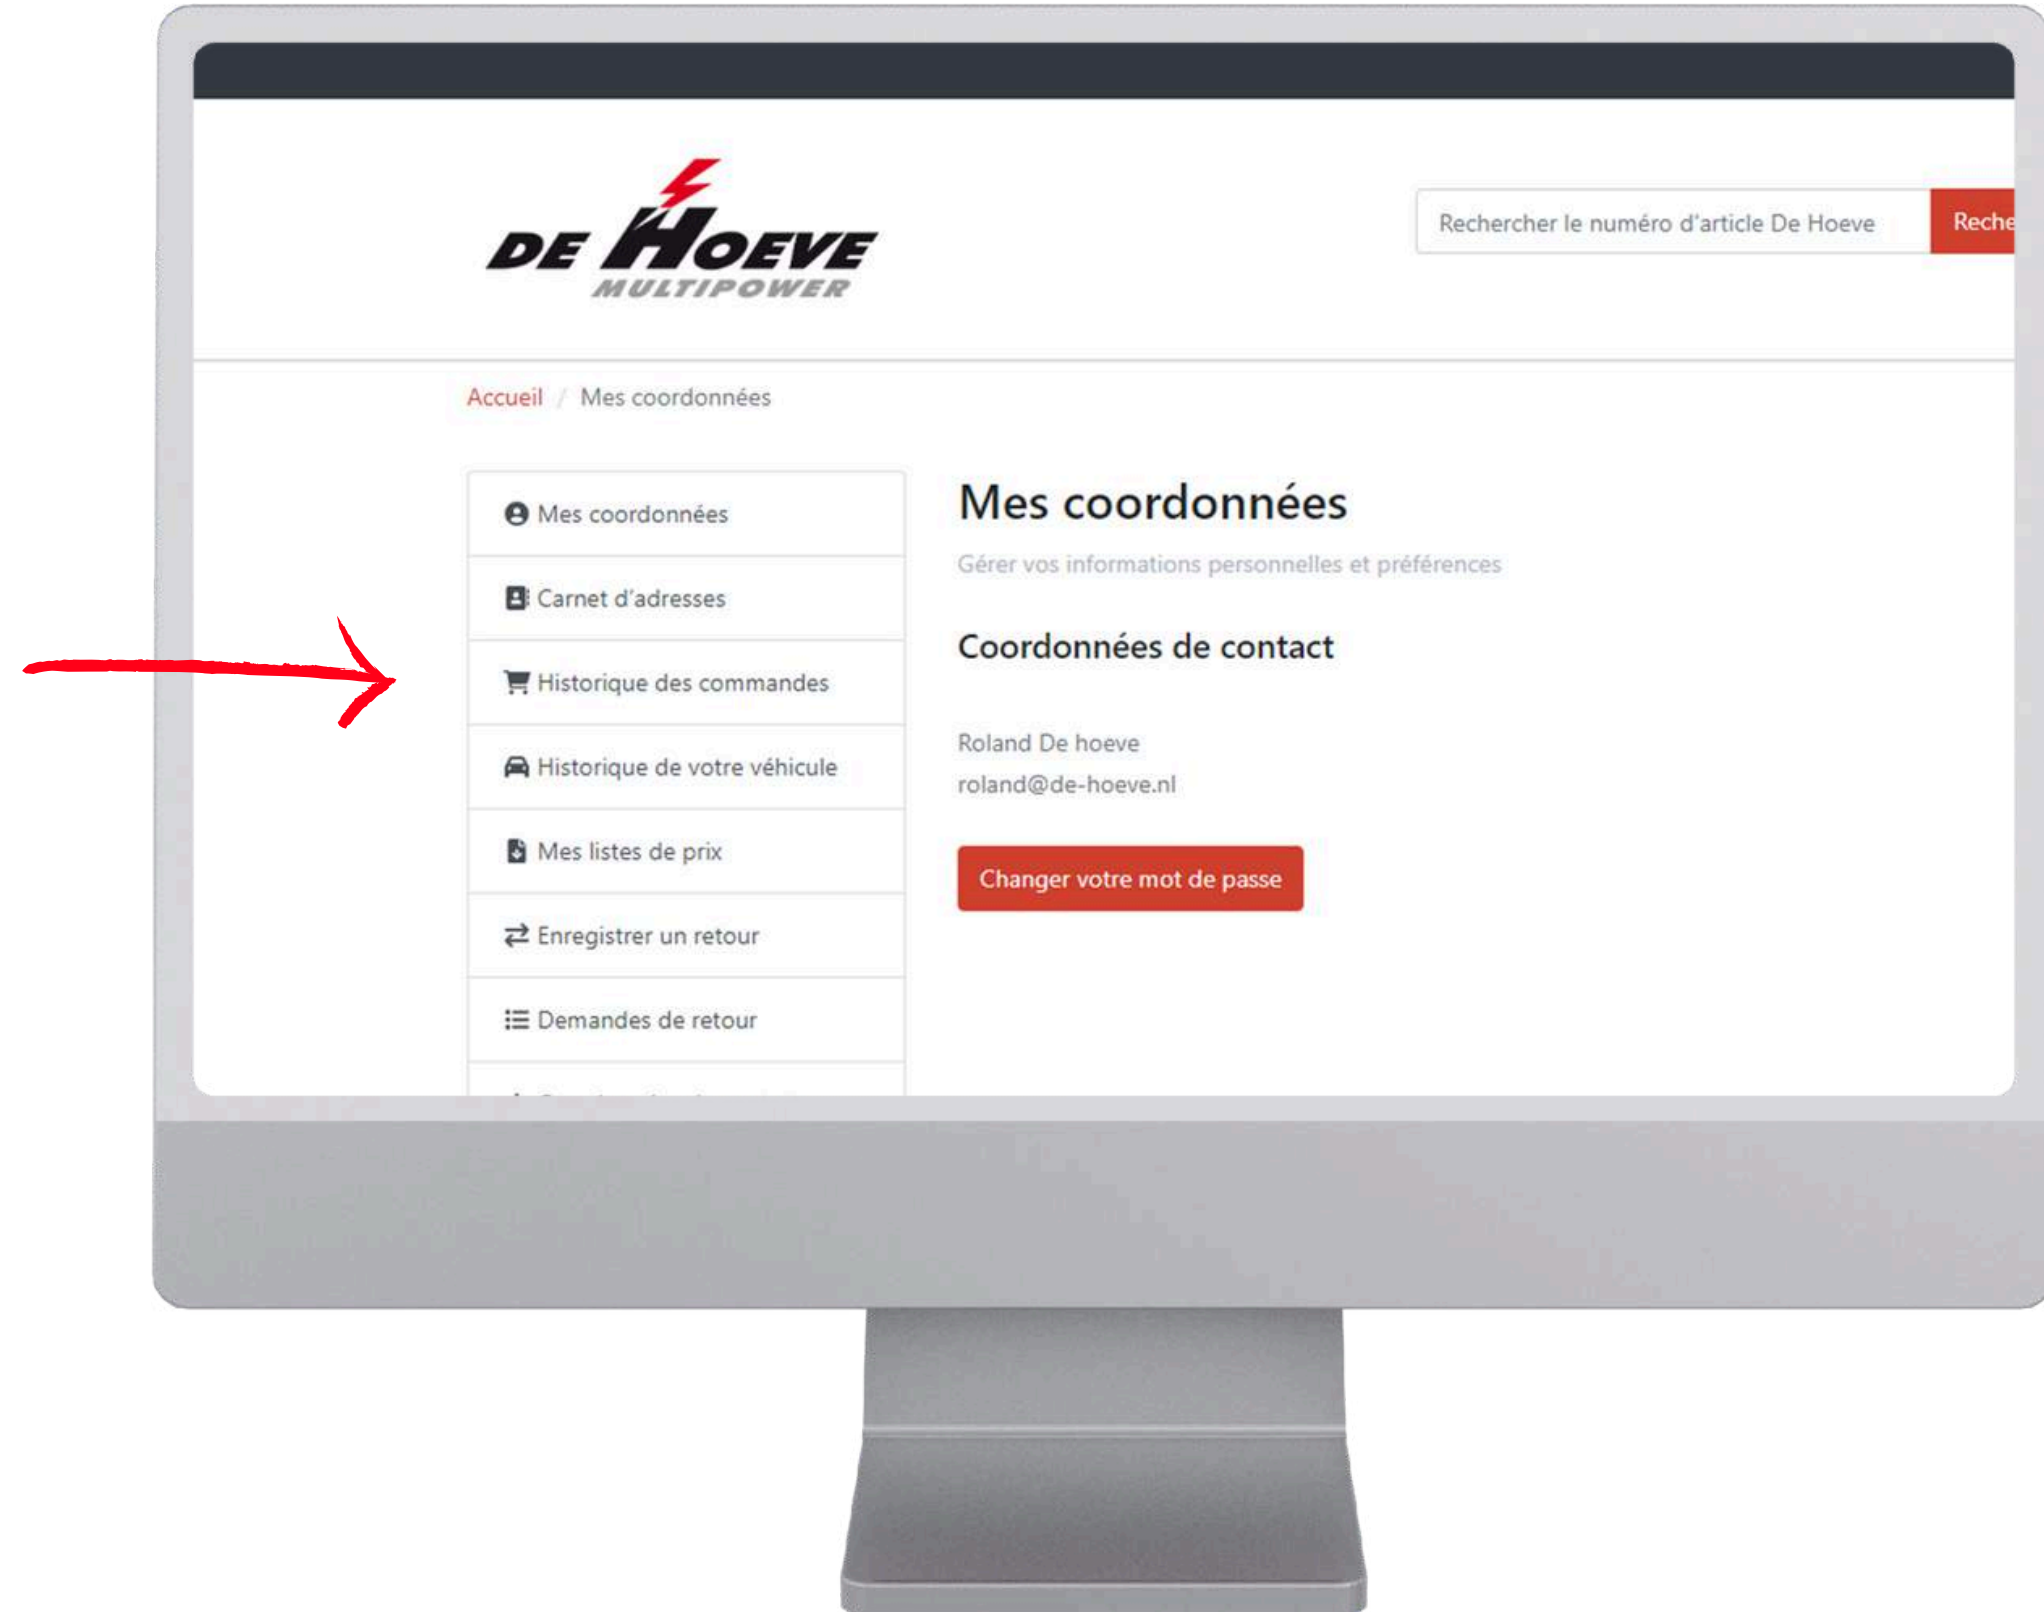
DE HOEVE
MULTIPOWER

Rechercher le numéro d'article De Hoeve

Reche

Accueil / Mes coordonnées

Mes coordonnées

Carnet d'adresses

Historique des commandes

Historique de votre véhicule

Mes listes de prix

Enregistrer un retour

Demandes de retour

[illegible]

Mes coordonnées

Gérer vos informations personnelles et préférences

Coordonnées de contact

Roland De hoeve

roland@de-hoeve.nl

Changer votre mot de passe